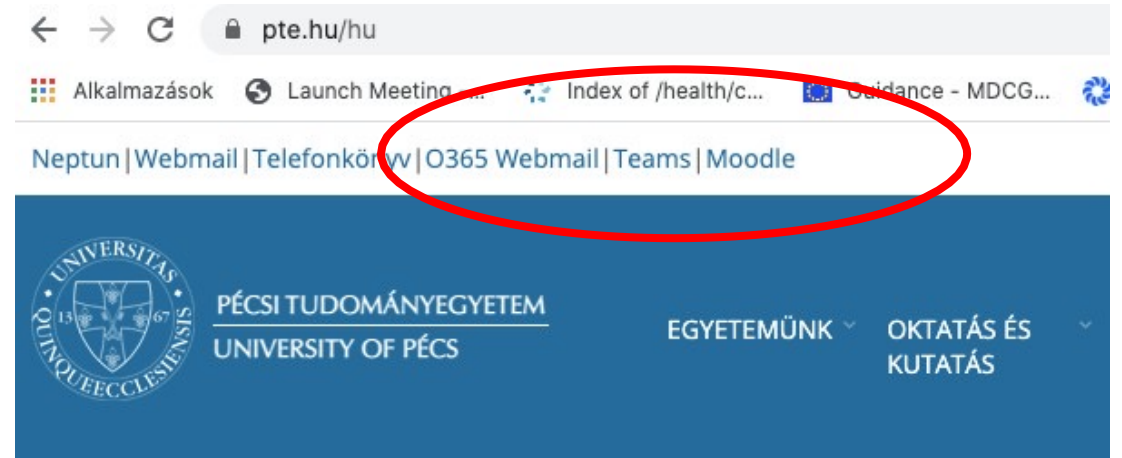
pte.hu/hu

Alkalmazások Launch Meeting ... Index of /health/c... Guidance - MDCG...

Neptun | Webmail | Telefonkönyv | O365 Webmail | Teams | Moodle

UNIVERSITAS QUINQUEECCLESIENSIS 13 67

PÉCSI TUDOMÁNYEGYETEM
UNIVERSITY OF PÉCS

EGYETEMÜNK OKTATÁS ÉS KUTATÁS